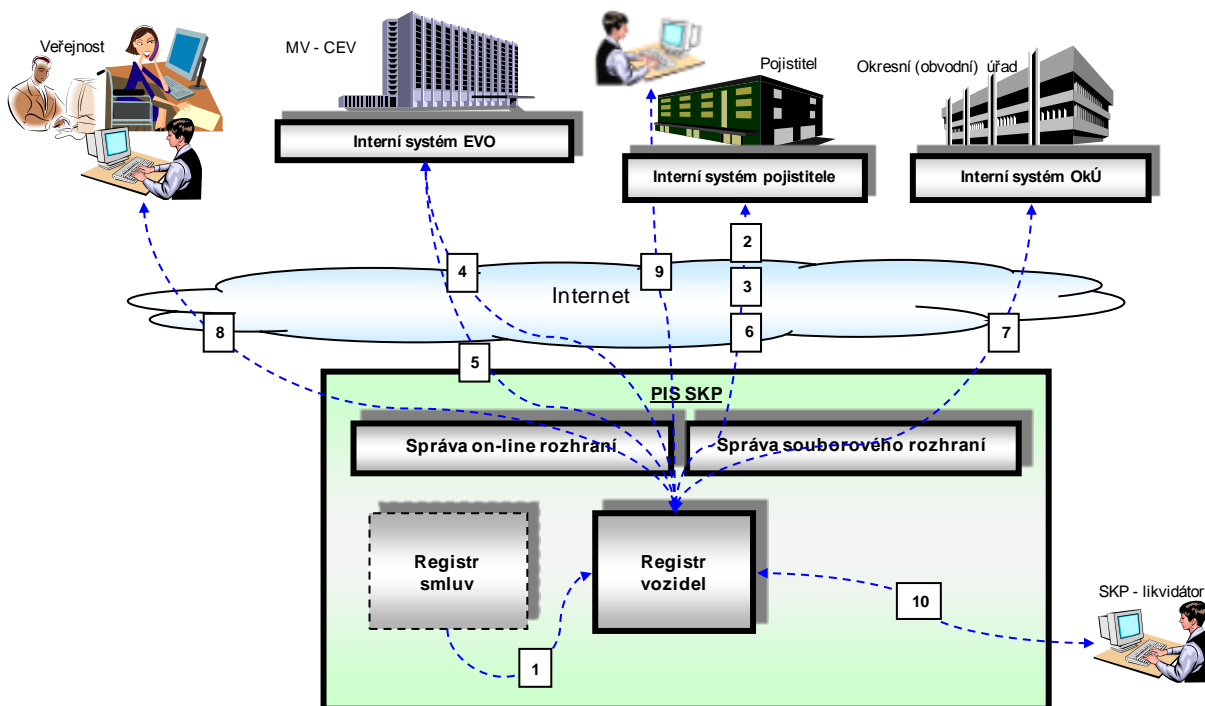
Veřejnost

MV - CEV

Interní systém EVO

Pojistitel

Interní systém pojistitele

Okresní (obvodní) úřad

Interní systém OkÚ

4

9

2

3

Internet

8

5

6

7

PIS SKP

Správa on-line rozhraní

Správa souborového rozhraní

Registr smluv

Registr vozidel

10

SKP - likvidátor

1